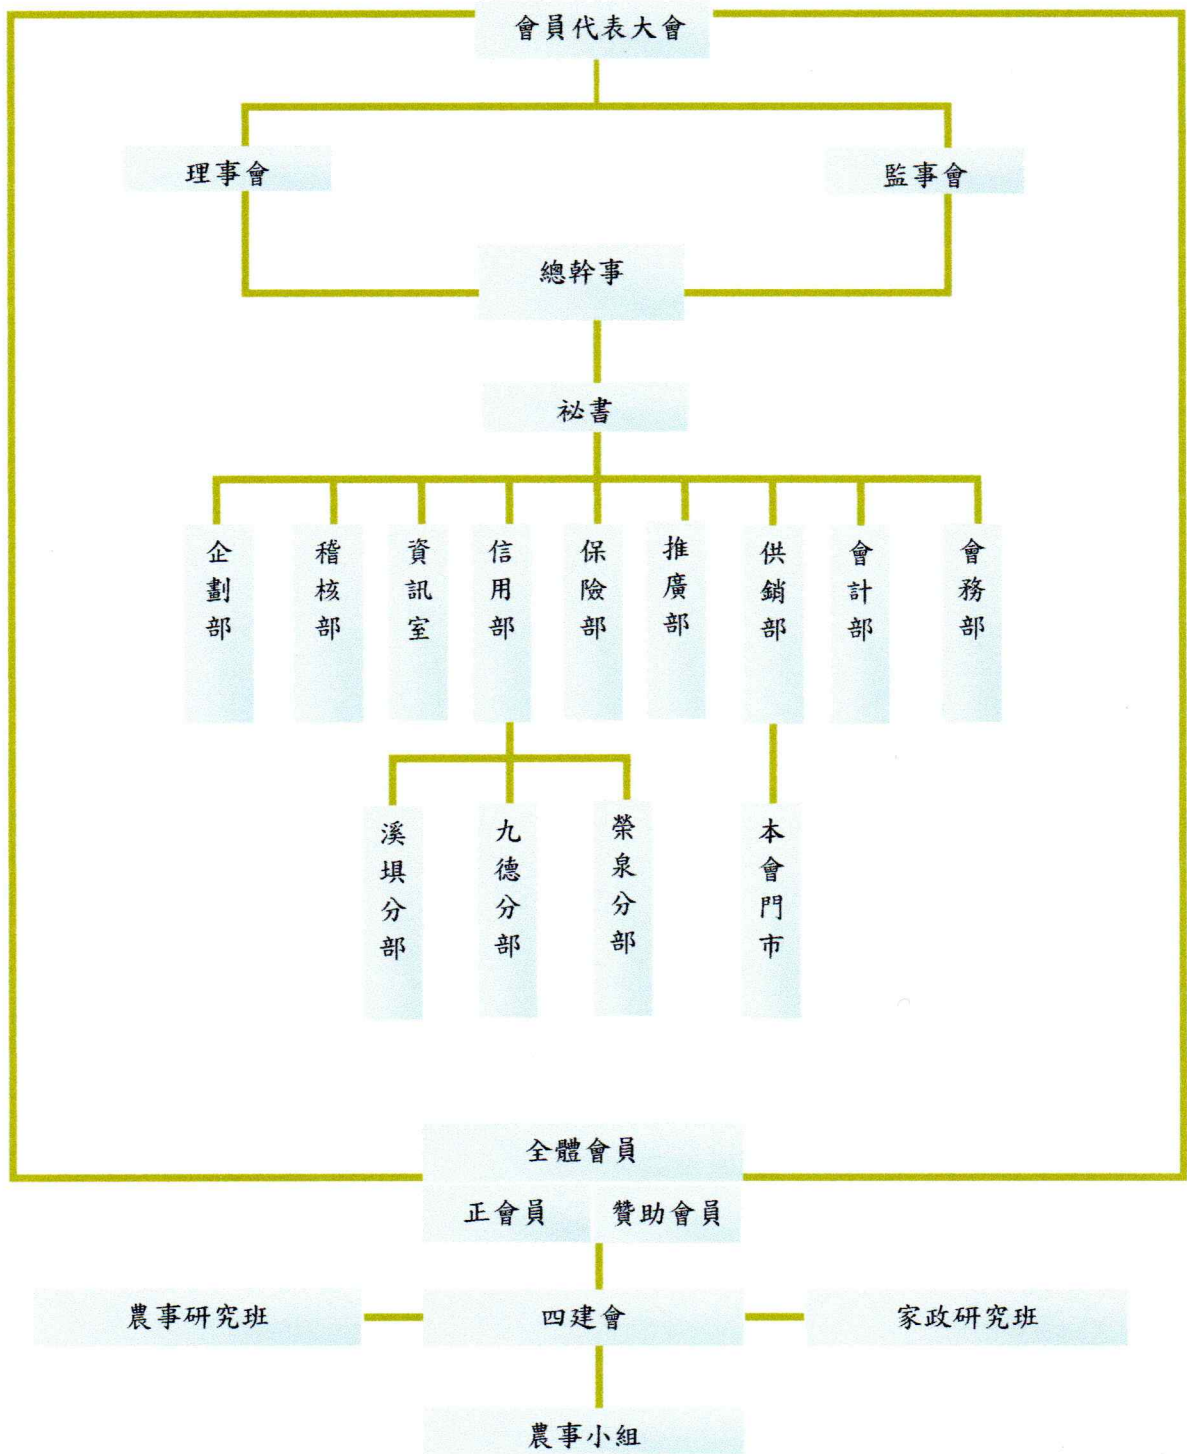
會員代表大會

理事會

監事會

總幹事

秘書

企劃部

稽核部

資訊室

信用部

保險部

推廣部

供銷部

會計部

會務部

溪墘分部

九德分部

榮泉分部

本會門市

全體會員

正會員

贊助會員

農事研究班

四建會

家政研究班

農事小組